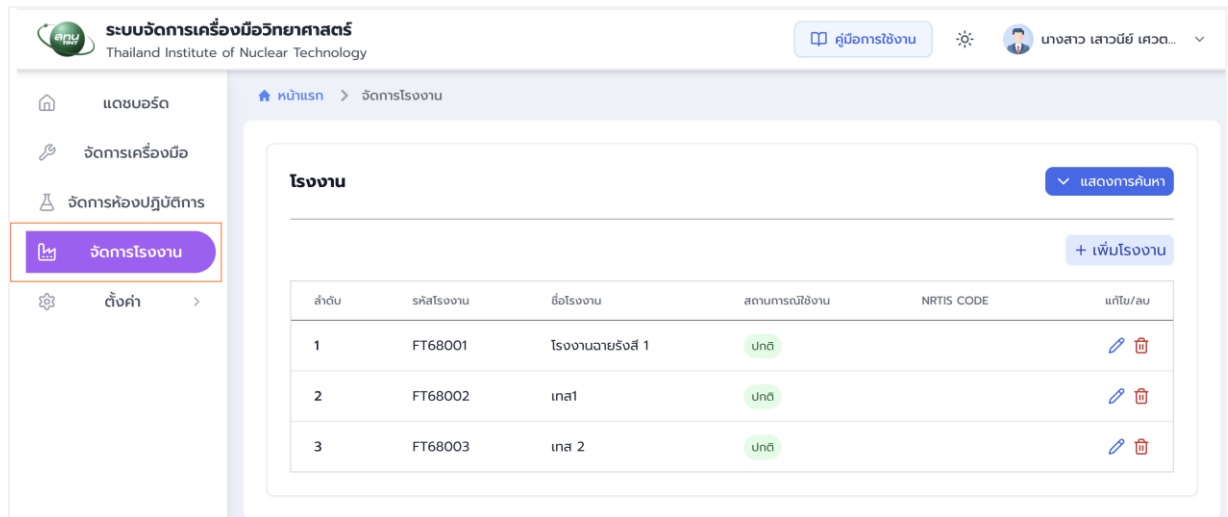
สทน TINT
ระบบจัดการเครื่องมือวิทยาศาสตร์
Thailand Institute of Nuclear Technology

คู่มือการใช้งาน

นางสาว เสาวนีย์ เศวต...

แดชบอร์ด
จัดการเครื่องมือ
จัดการห้องปฏิบัติการ
จัดการโรงงาน
ตั้งค่า

หน้าแรก > จัดการโรงงาน

โรงงาน

แสดงการค้นหา

+ เพิ่มโรงงาน

| ลำดับ | รหัสโรงงาน | ชื่อโรงงาน | สถานการณ์ใช้งาน | NRTIS CODE | แก้ไข/ลบ |
|---|---|---|---|---|---|
| 1 | FT68001 | โรงงานฉายรังสี 1 | ปกติ | | |
| 2 | FT68002 | เทส1 | ปกติ | | |
| 3 | FT68003 | เทส 2 | ปกติ | | |